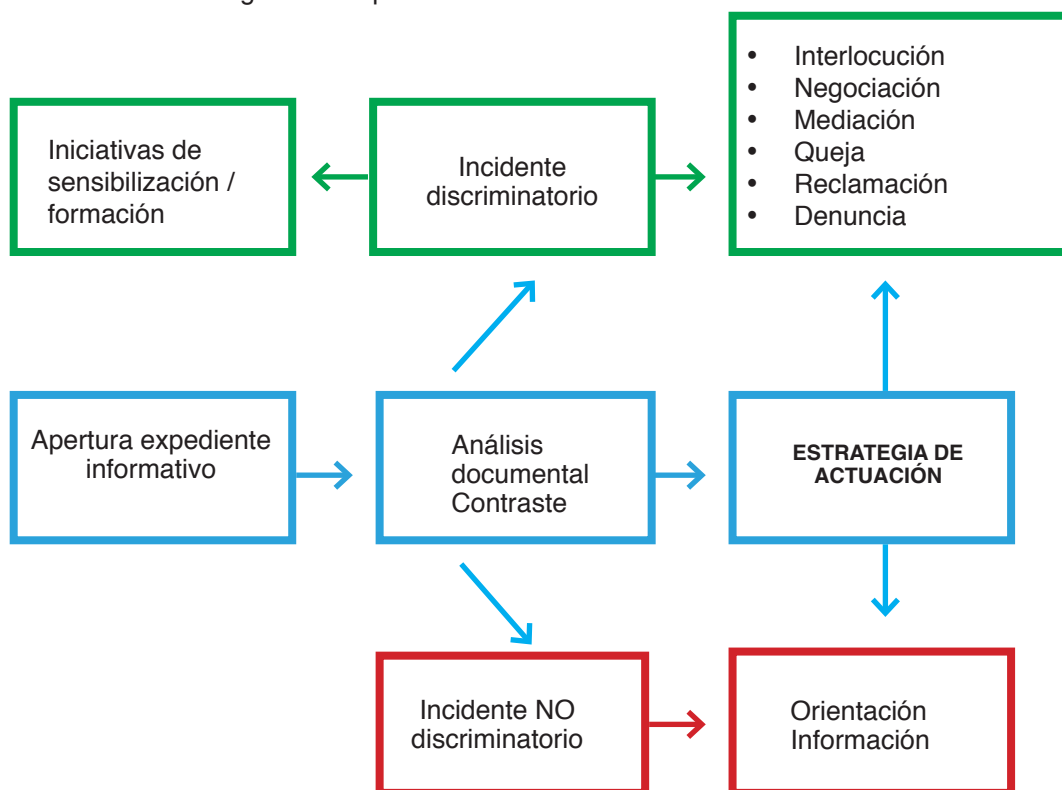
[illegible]

- Interlocución
- Negociación
- Mediación
- Queja
- Reclamación
- Denuncia

Iniciativas de sensibilización / formación

Incidente discriminatorio

Apertura expediente informativo

Análisis documental Contraste

ESTRATEGIA DE ACTUACIÓN

Incidente NO discriminatorio

Orientación Información